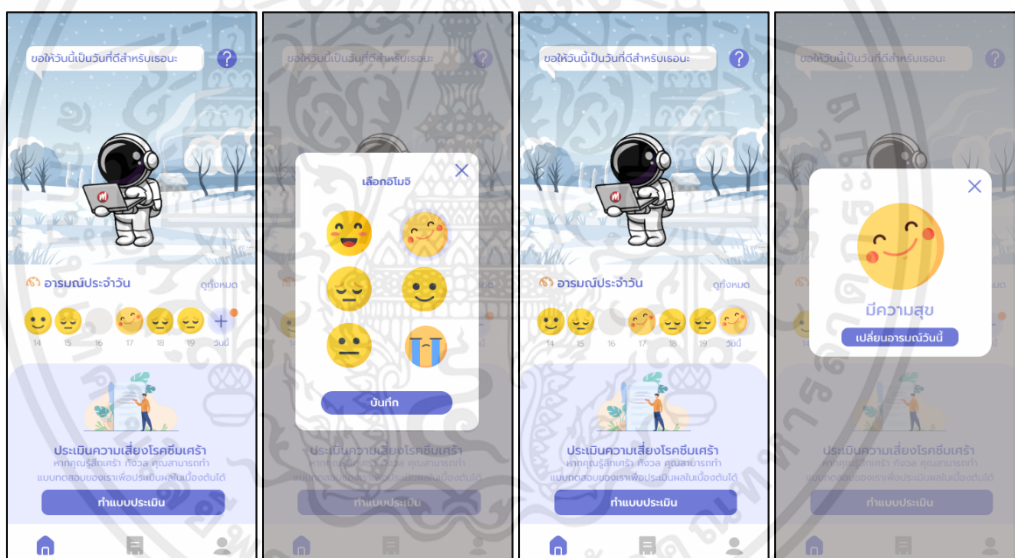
ขอให้วันนี้เป็นวันที่ดีสำหรับเธอนะ

อารมณ์ประจำวัน
ดูทั้งหมด

14 15 16 17 18 19 วันนี้

ประเมินความเสี่ยงโรคซึมเศร้า
หากคุณรู้สึกเศร้า กังวล คุณสามารถทำแบบทดสอบของเราเพื่อประเมินผลในเบื้องต้นได้

ทำแบบประเมิน

ขอให้วันนี้เป็นวันที่ดีสำหรับเธอนะ

เลือกอีโมจิ

บันทึก

ประเมินความเสี่ยงโรคซึมเศร้า
หากคุณรู้สึกเศร้า กังวล คุณสามารถทำแบบทดสอบของเราเพื่อประเมินผลในเบื้องต้นได้

ทำแบบประเมิน

ขอให้วันนี้เป็นวันที่ดีสำหรับเธอนะ

อารมณ์ประจำวัน
ดูทั้งหมด

14 15 16 17 18 19 วันนี้

ประเมินความเสี่ยงโรคซึมเศร้า
หากคุณรู้สึกเศร้า กังวล คุณสามารถทำแบบทดสอบของเราเพื่อประเมินผลในเบื้องต้นได้

ทำแบบประเมิน

ขอให้วันนี้เป็นวันที่ดีสำหรับเธอนะ

มีความสุข

เปลี่ยนอารมณ์วันนี้

ประเมินความเสี่ยงโรคซึมเศร้า
หากคุณรู้สึกเศร้า กังวล คุณสามารถทำแบบทดสอบของเราเพื่อประเมินผลในเบื้องต้นได้

ทำแบบประเมิน